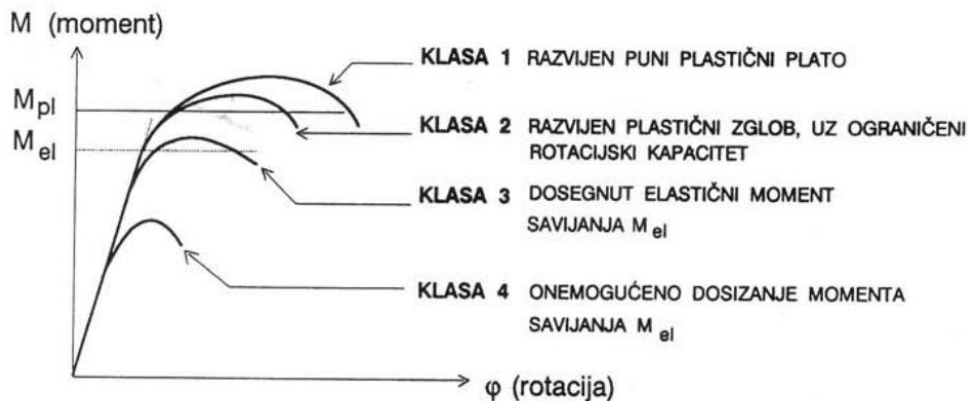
M (moment)

$M_{pl}$

$M_{el}$

KLASA 1 RAZVIJEN PUNI PLASTIČNI PLATO

KLASA 2 RAZVIJEN PLASTIČNI ZGLOB, UZ OGRANIČENI ROTACIJSKI KAPACITET

KLASA 3 DOSEGNUT ELASTIČNI MOMENT SAVIJANJA $M_{el}$

KLASA 4 ONEMOGUĆENO DOSIZANJE MOMENTA SAVIJANJA $M_{el}$

φ (rotacija)